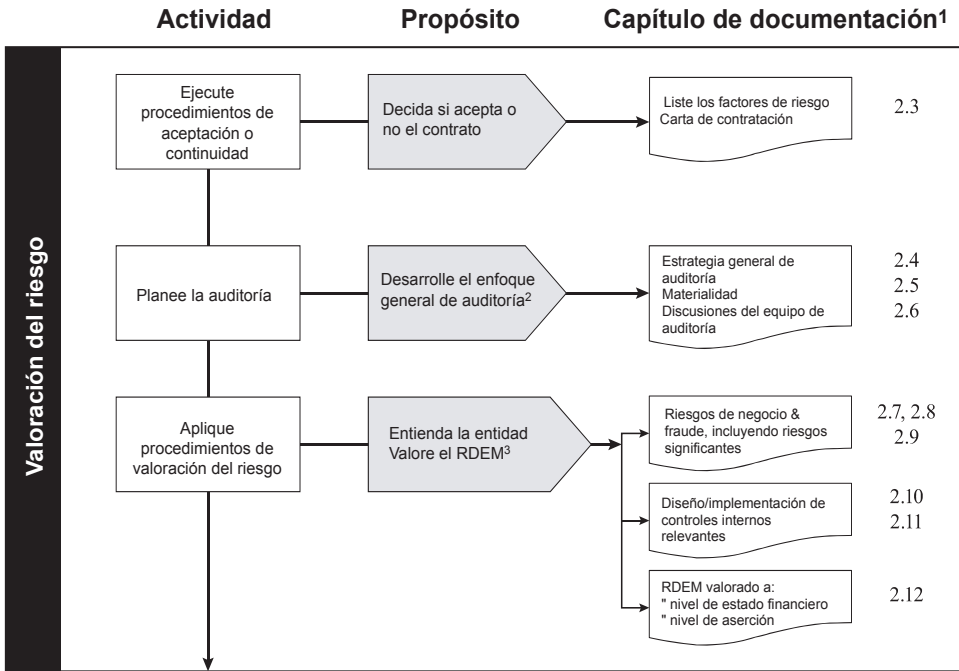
Actividad

Propósito

Capítulo de documentación$^1$

Valoración del riesgo

Ejecute procedimientos de aceptación o continuidad

Decida si acepta o no el contrato

Liste los factores de riesgo
Carta de contratación

2.3

Planee la auditoría

Desarrolle el enfoque general de auditoría$^2$

Estrategia general de auditoría
Materialidad
Discusiones del equipo de auditoría

2.4
2.5
2.6

Aplique procedimientos de valoración del riesgo

Entienda la entidad
Valore el RDEM$^3$

Riesgos de negocio & fraude, incluyendo riesgos significantes

2.7, 2.8
2.9

Diseño/implementación de controles internos relevantes

2.10
2.11

RDEM valorado a:
" nivel de estado financiero
" nivel de aserción

2.12